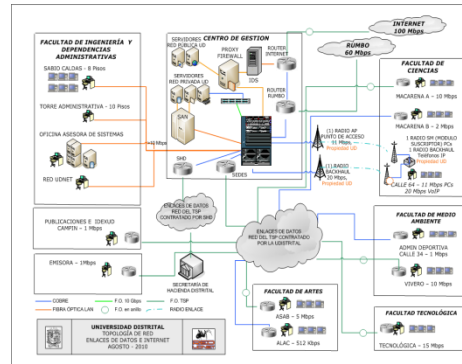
INTERNET
100 Mbps

FACULTAD DE INGENIERÍA Y DEPENDENCIAS ADMINISTRATIVAS

SABIO CALDAS - 8 Pisos

TORRE ADMINISTRATIVA - 10 Pisos

OFICINA ASESORA DE SISTEMAS

RED UDNET

CENTRO DE GESTION

SERVIDORES RED PUBLICA UD

PROXY FIREWALL

ROUTER INTERNET

IDS

SERVIDORES RED PRIVADA UD

ROUTER RUMBO

SAN

RUMBO
60 Mbps

FACULTAD DE CIENCIAS

MACARENA A - 10 Mbps

MACARENA B - 2 Mbps

(1) RADIO AP PUNTO DE ACCESO 55 Mbps
Propiedad UD

1 RADIO SM (MODULO SUSCRIPTOR) PCs
1 RADIO BACKHAUL
Telefono IP
Propiedad UD

(1)RADIO BACKHAUL 20 Mbps
Propiedad UD

CALLE 64 - 11 Mbps PCs
20 Mbps VoIP

SHD

SEDES

ENLACES DE DATOS RED DEL TSP CONTRATADO POR SHD

ENLACES DE DATOS RED DEL TSP CONTRATADO POR LA UDISTRITAL

PUBLICACIONES E IDEXUD
CAMPIN - 1 Mbps

EMISORA - 1Mbps

SECRETARIA DE HACIENDA DISTRITAL

FACULTAD DE MEDIO AMBIENTE

ADMIN DEPORTIVA
CALLE 34 - 1 Mbps

VIVERO - 10 Mbps

FACULTAD DE ARTES

ASAB - 5 Mbps

ALAC - 512 Kbps

FACULTAD TECNOLÓGICA

TECNOLÓGICA - 15 Mbps

COBRE
FIBRA OPTICA LAN
F.O. 1G Gbps
F.O. en anillo
F.O. TSP
RADIO ENLACE

UNIVERSIDAD DISTRITAL
TOPOLOGÍA DE RED
ENLACES DE DATOS E INTERNET
AGOSTO - 2010